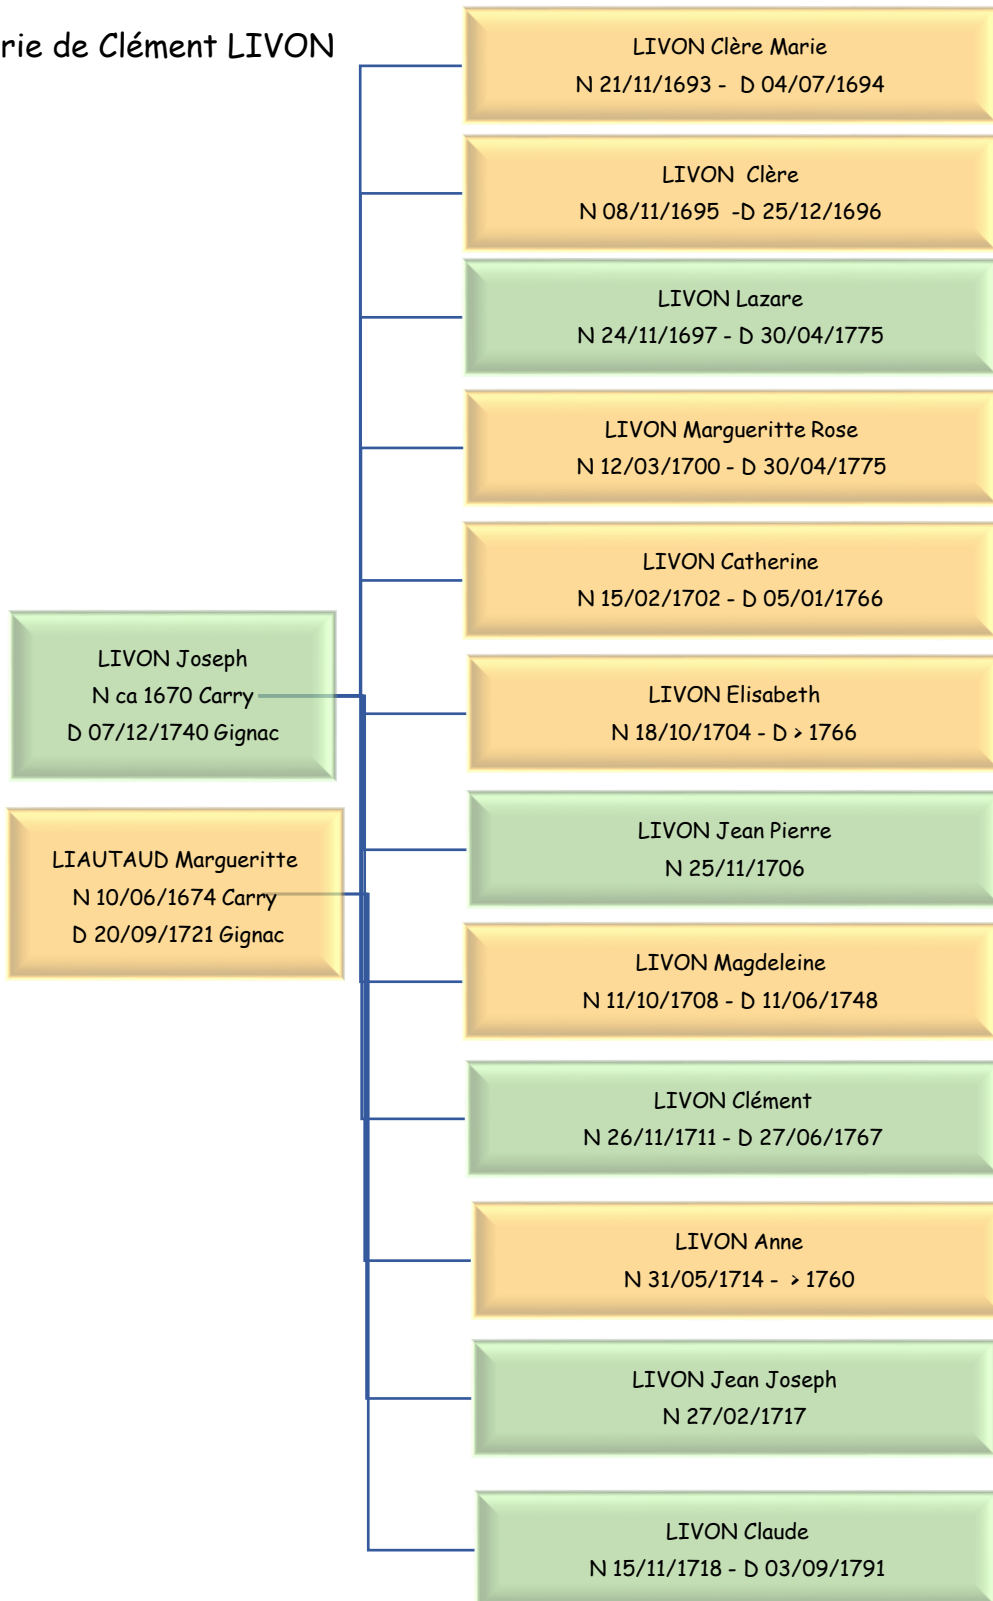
rie de Clément LIVON

LIVON Joseph
N ca 1670 Carry
D 07/12/1740 Gignac

LIAUTAUD Margueritte
N 10/06/1674 Carry
D 20/09/1721 Gignac

LIVON Clère Marie
N 21/11/1693 - D 04/07/1694

LIVON Clère
N 08/11/1695 -D 25/12/1696

LIVON Lazare
N 24/11/1697 - D 30/04/1775

LIVON Margueritte Rose
N 12/03/1700 - D 30/04/1775

LIVON Catherine
N 15/02/1702 - D 05/01/1766

LIVON Elisabeth
N 18/10/1704 - D > 1766

LIVON Jean Pierre
N 25/11/1706

LIVON Magdeleine
N 11/10/1708 - D 11/06/1748

LIVON Clément
N 26/11/1711 - D 27/06/1767

LIVON Anne
N 31/05/1714 - > 1760

LIVON Jean Joseph
N 27/02/1717

LIVON Claude
N 15/11/1718 - D 03/09/1791